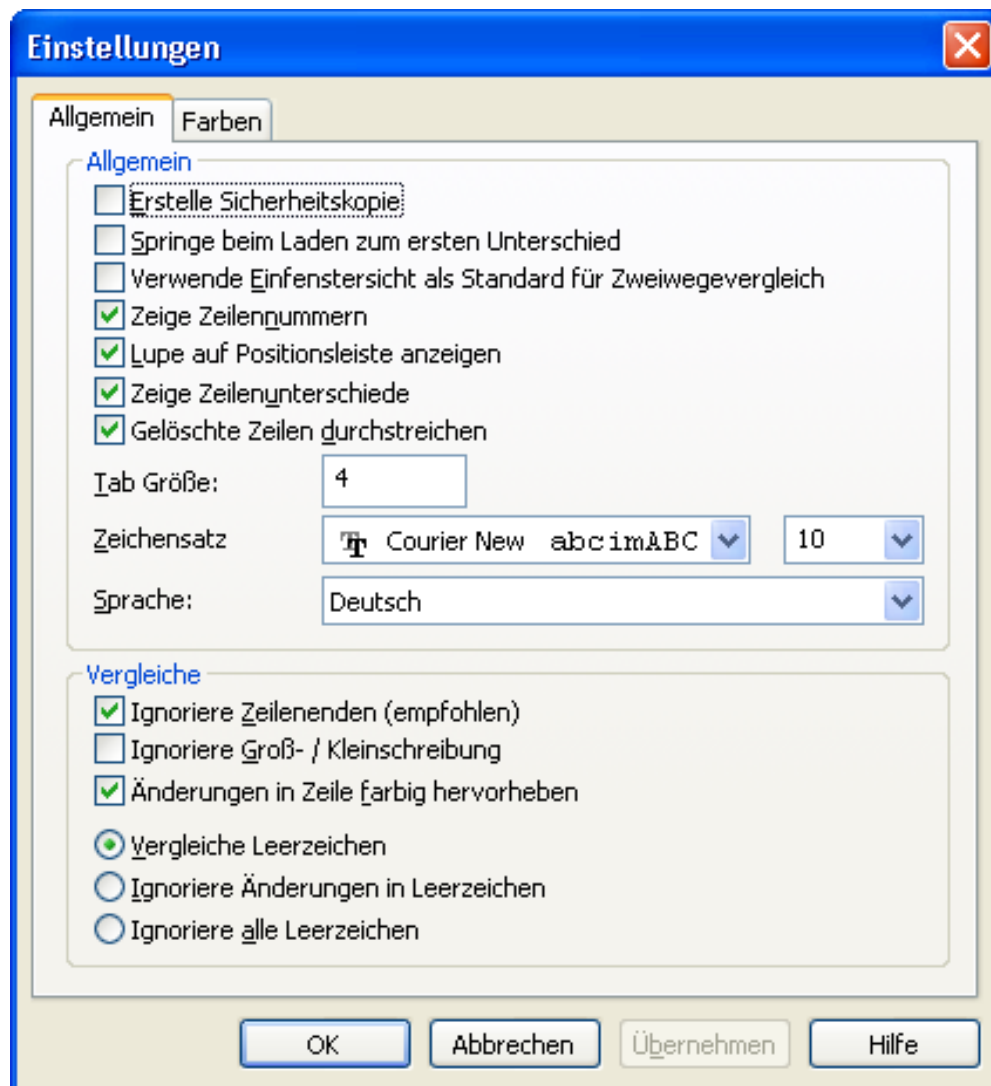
Einstellungen

Allgemein
Farben

Allgemein
Erstelle Sicherheitskopie
Springe beim Laden zum ersten Unterschied
Verwende Einfenstersicht als Standard für Zweiwegevergleich
Zeige Zeilennummern
Lupe auf Positionsleiste anzeigen
Zeige Zeilenunterschiede
Gelöschte Zeilen durchstreichen

Tab Größe: 4
Zeichensatz Courier New abcimABC 10
Sprache: Deutsch

Vergleiche
Ignoriere Zeilenenden (empfohlen)
Ignoriere Groß- / Kleinschreibung
Änderungen in Zeile farbig hervorheben

Vergleiche Leerzeichen
Ignoriere Änderungen in Leerzeichen
Ignoriere alle Leerzeichen

OK
Abbrechen
Übernehmen
Hilfe